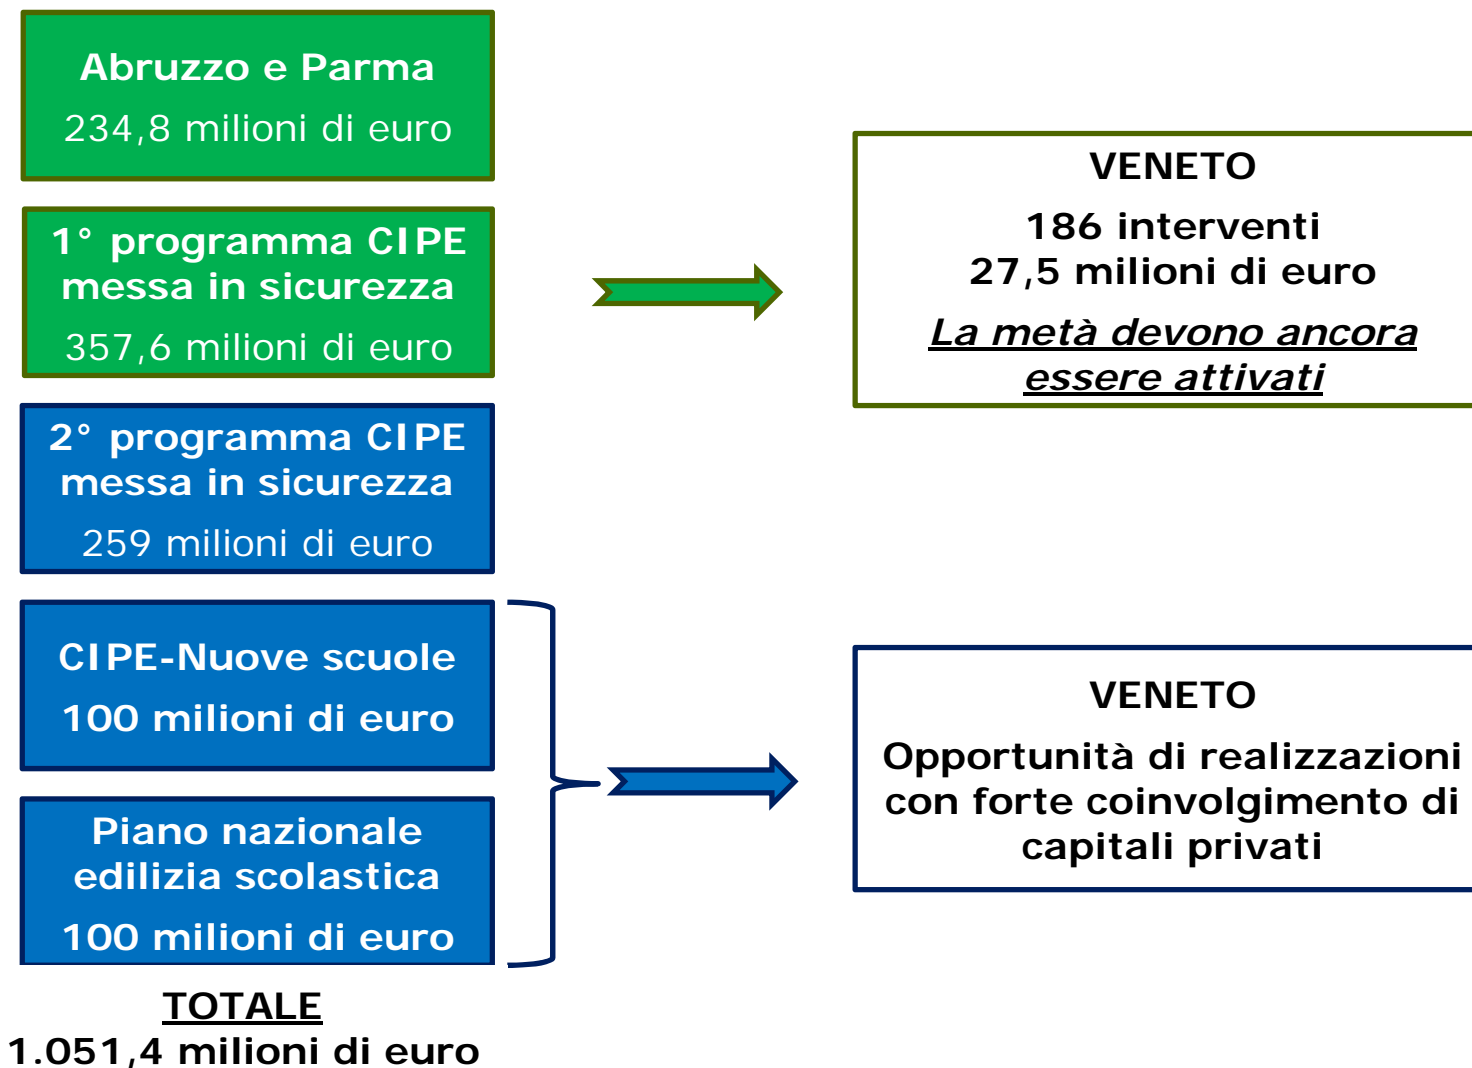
Abruzzo e Parma

234,8 milioni di euro

1° programma CIPE messa in sicurezza

357,6 milioni di euro

2° programma CIPE messa in sicurezza

259 milioni di euro

CIPE-Nuove scuole

100 milioni di euro

Piano nazionale edilizia scolastica

100 milioni di euro

TOTALE
1.051,4 milioni di euro

VENETO

186 interventi
27,5 milioni di euro

La metà devono ancora essere attivati

VENETO

Opportunità di realizzazioni con forte coinvolgimento di capitali privati